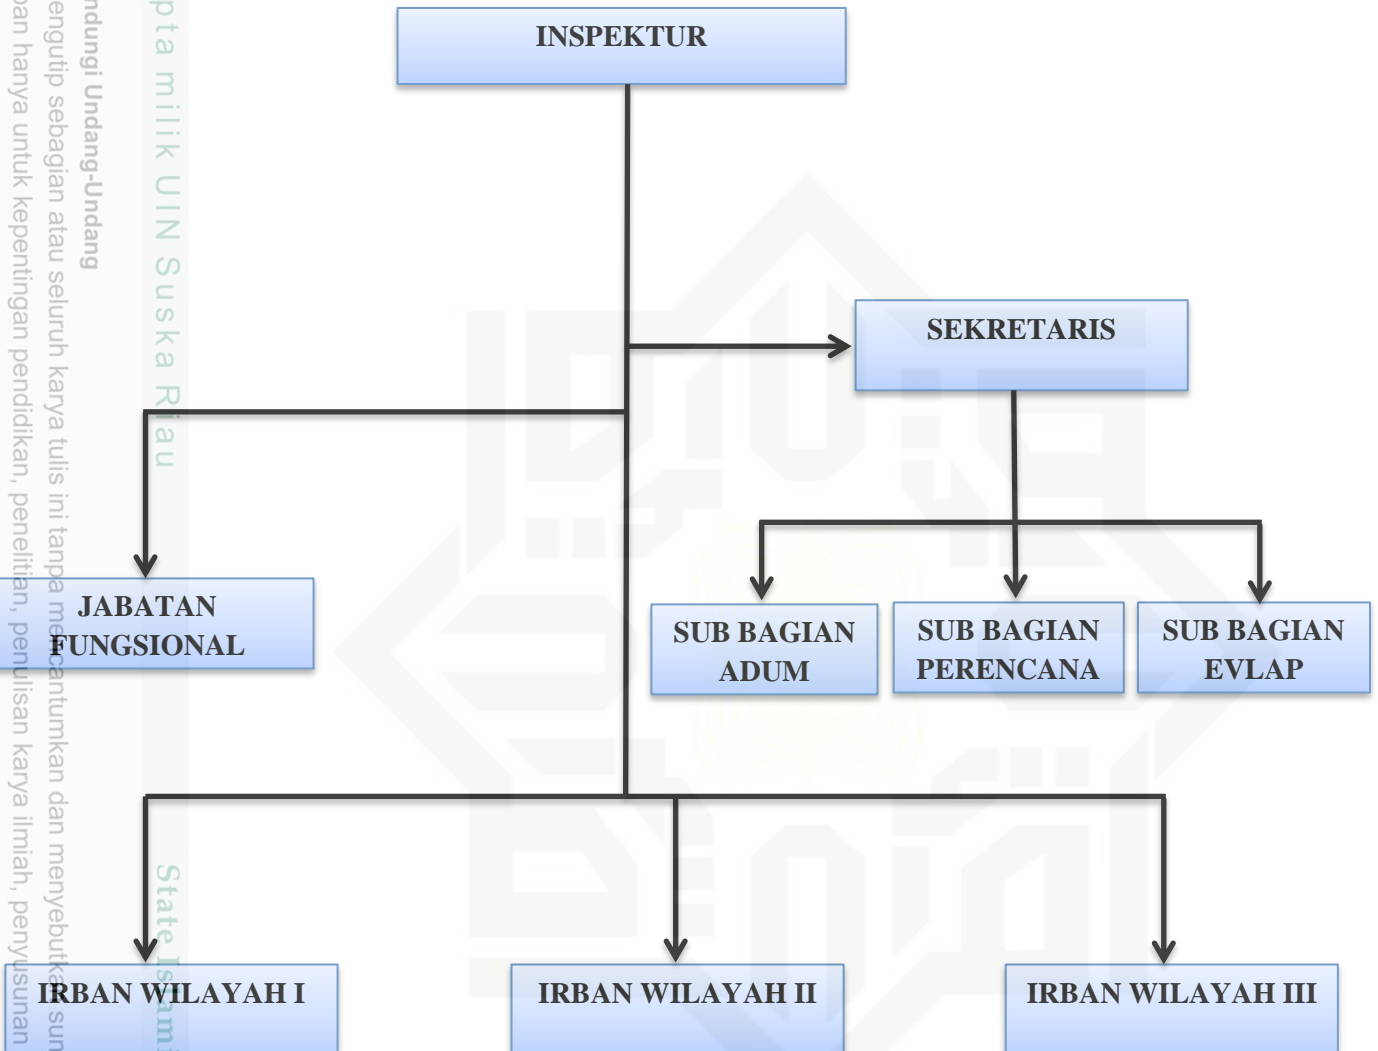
ndungi Undang-Undang
engutip sebagian atau seluruh karya tulis ini tanpa mencantumkan dan menyebutkan sum
an hanya untuk kepentingan pendidikan, penelitian, penulisan karya ilmiah, penyusunan

pta milik UIN Suska Riau

State Islami

INSPEKTUR

SEKRETARIS

JABATAN FUNGSIONAL

SUB BAGIAN ADUM

SUB BAGIAN PERENCANA

SUB BAGIAN EVLAP

IRBAN WILAYAH I

IRBAN WILAYAH II

IRBAN WILAYAH III